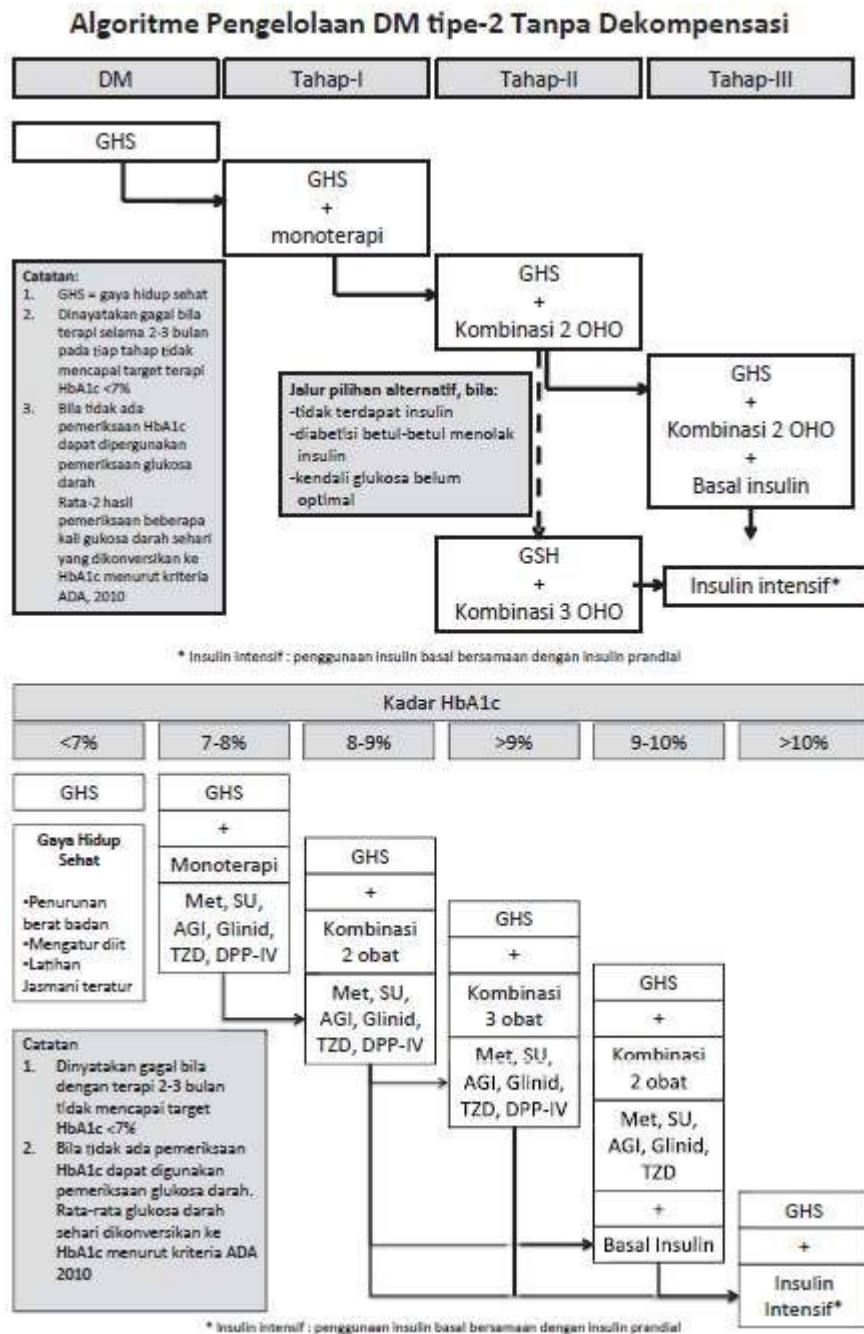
Algoritme Pengelolaan DM tipe-2 Tanpa Dekompensasi

| DM | Tahap-I | Tahap-II | Tahap-III |
|---|---|---|---|

GHS

GHS + monoterapi

Catatan:
1. GHS = gaya hidup sehat
2. Dinyatakan gagal bila terapi selama 2-3 bulan pada tiap tahap tidak mencapai target terapi HbA1c <7%
3. Bila tidak ada pemeriksaan HbA1c dapat dipergunakan pemeriksaan glukosa darah
Rata-2 hasil pemeriksaan beberapa kali gukosa darah sehari yang dikonversikan ke HbA1c menurut kriteria ADA, 2010

GHS + Kombinasi 2 OHO

Jalur pilihan alternatif, bila:
-tidak terdapat insulin
-diabetisi betul-betul menolak insulin
-kendali glukosa belum optimal

GHS + Kombinasi 2 OHO + Basal insulin

GSH + Kombinasi 3 OHO

Insulin intensif*

* Insulin intensif : penggunaan insulin basal bersamaan dengan insulin prandial

Kadar HbA1c

| <7% | 7-8% | 8-9% | >9% | 9-10% | >10% |
|---|---|---|---|---|---|

GHS

Gaya Hidup Sehat
•Penurunan berat badan
•Mengatur diit
•Latihan Jasmani teratur

GHS + Monoterapi
Met, SU, AGI, Glinid, TZD, DPP-IV

GHS + Kombinasi 2 obat
Met, SU, AGI, Glinid, TZD, DPP-IV

GHS + Kombinasi 3 obat
Met, SU, AGI, Glinid, TZD, DPP-IV

GHS + Kombinasi 2 obat
Met, SU, AGI, Glinid, TZD
+ Basal Insulin

GHS + Insulin Intensif*

Catatan
1. Dinyatakan gagal bila dengan terapi 2-3 bulan tidak mencapai target HbA1c <7%
2. Bila tidak ada pemeriksaan HbA1c dapat digunakan pemeriksaan glukosa darah. Rata-rata glukosa darah sehari dikonversikan ke HbA1c menurut kriteria ADA 2010

* Insulin intensif : penggunaan insulin basal bersamaan dengan insulin prandial